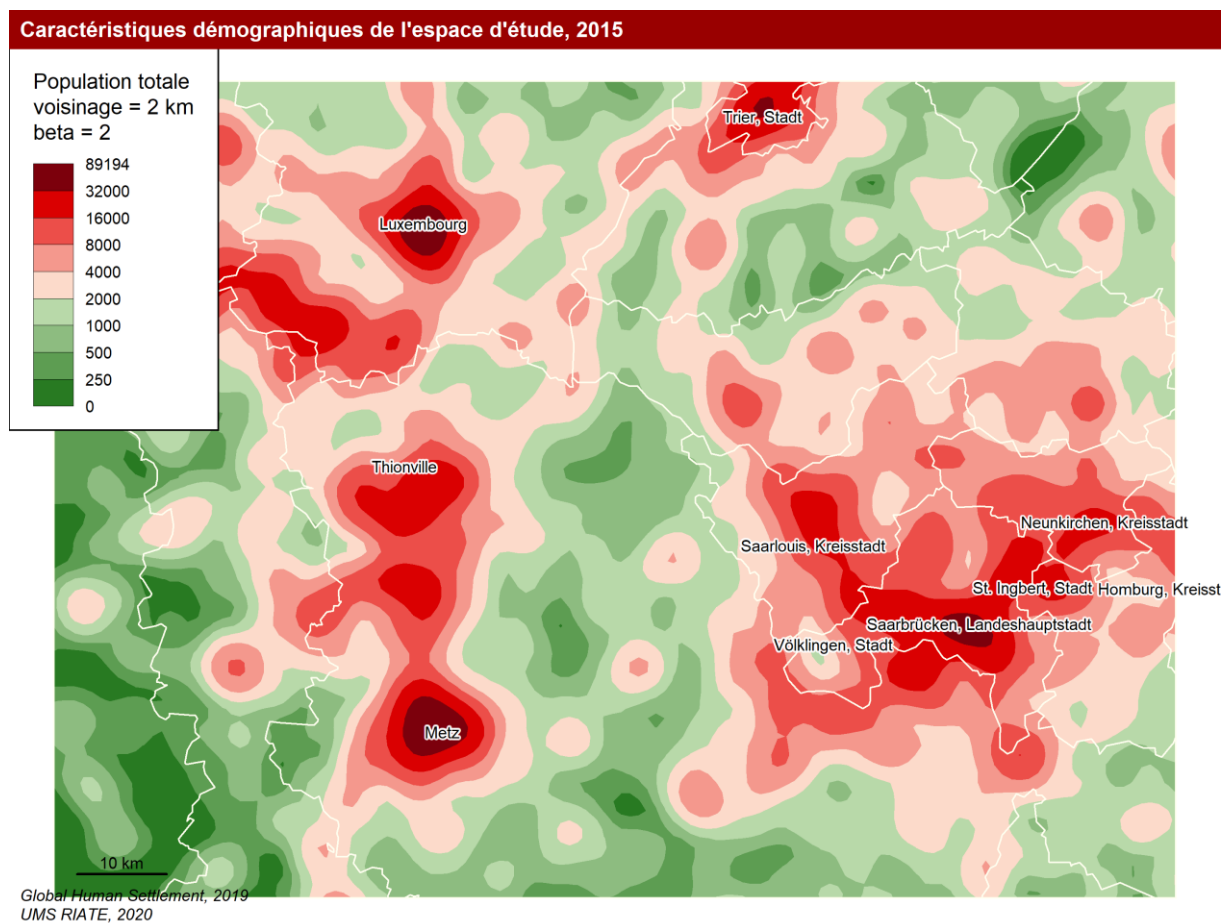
Caractéristiques démographiques de l'espace d'étude, 2015

Population totale
voisinage = 2 km
beta = 2

89194
32000
16000
8000
4000
2000
1000
500
250
0

Trier, Stadt
Luxembourg
Thionville
Saarlouis, Kreisstadt
Neunkirchen, Kreisstadt
St. Ingbert, Stadt
Homburg, Kreisst
Saarbrücken, Landeshauptstadt
Völklingen, Stadt
Metz

10 km

Global Human Settlement, 2019
UMS RIATE, 2020